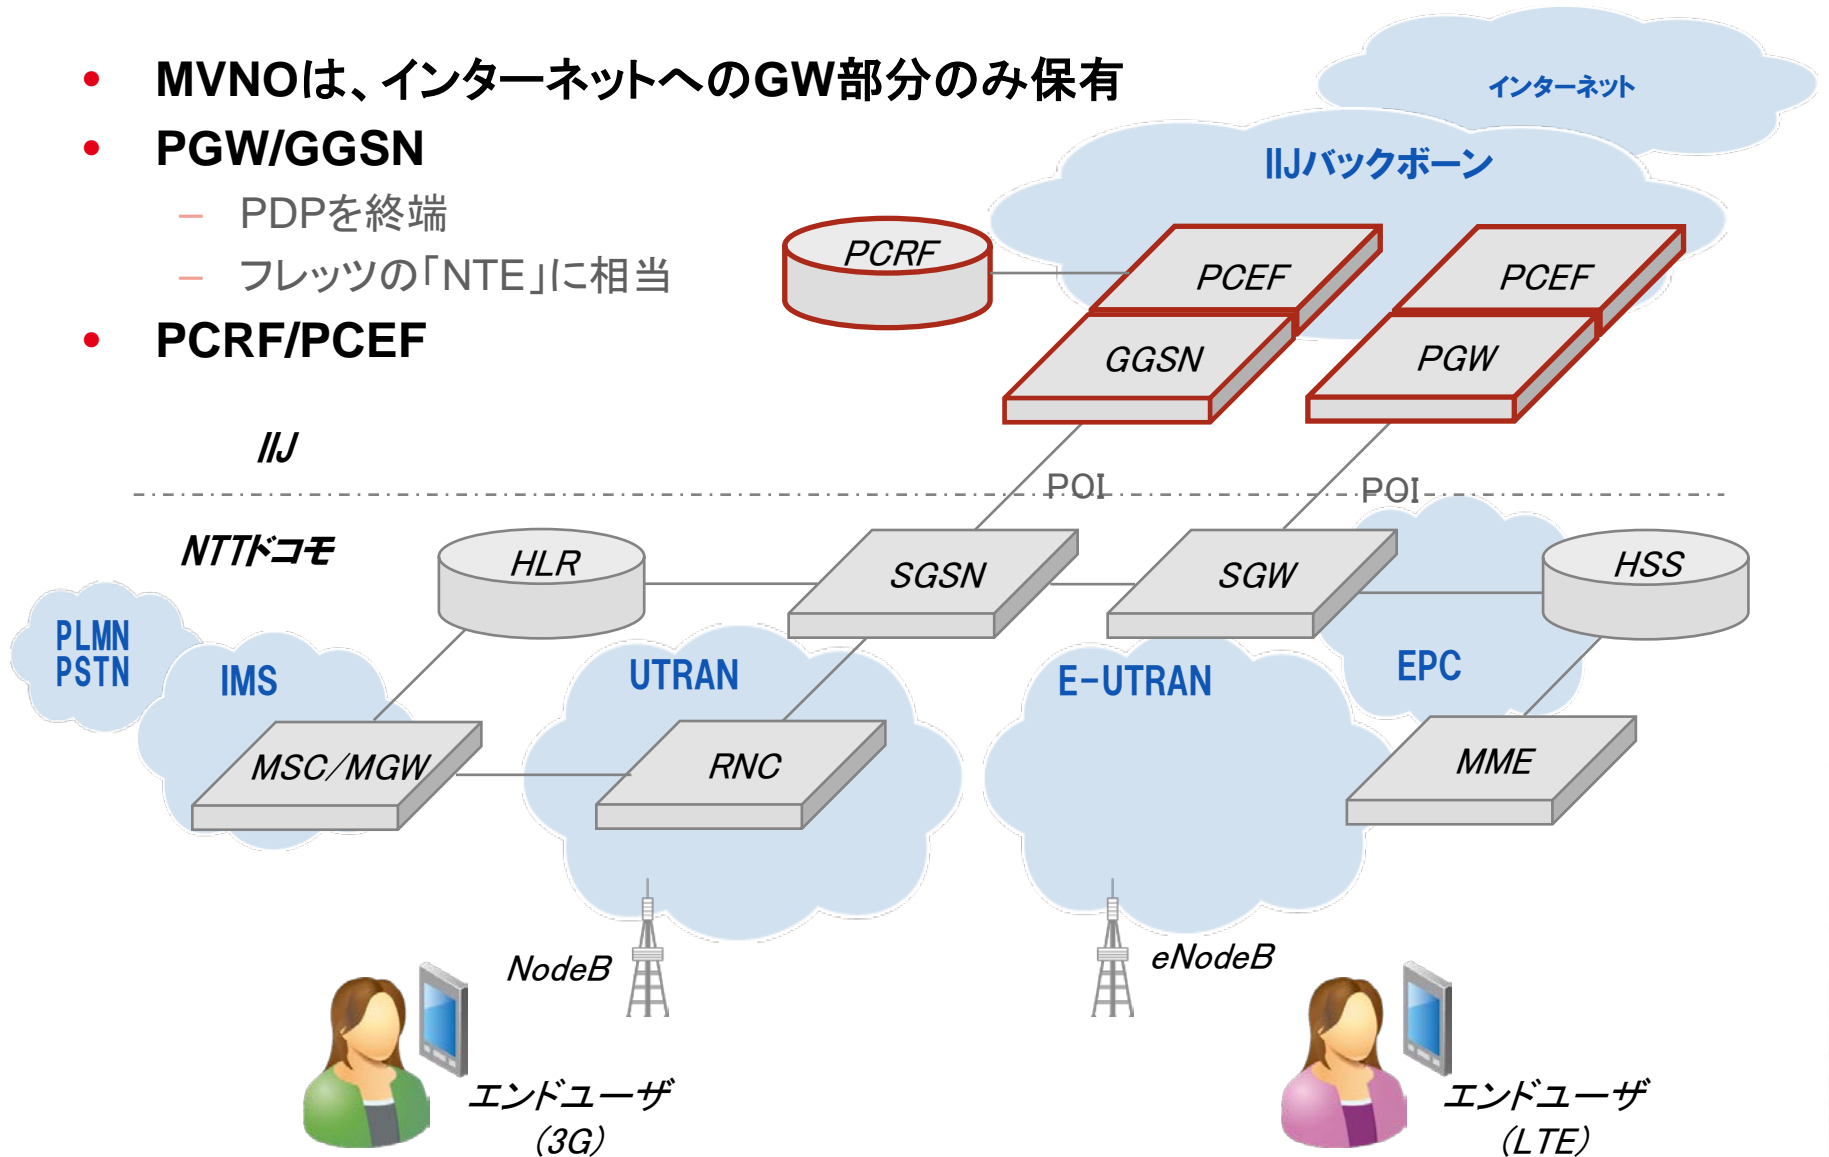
• MVNOは、インターネットへのGW部分のみ保有
• PGW/GGSN
– PDPを終端
– フレッツの「NTE」に相当
• PCRF/PCEF

インターネット
IIJバックボーン
PCRF
PCEF
PCEF
GGSN
PGW
IIJ
POI
POI
NTTドコモ
HLR
SGSN
SGW
HSS
PLMN
PSTN
IMS
UTRAN
E-UTRAN
EPC
MSC/MGW
RNC
MME
NodeB
eNodeB
エンドユーザ
(3G)
エンドユーザ
(LTE)